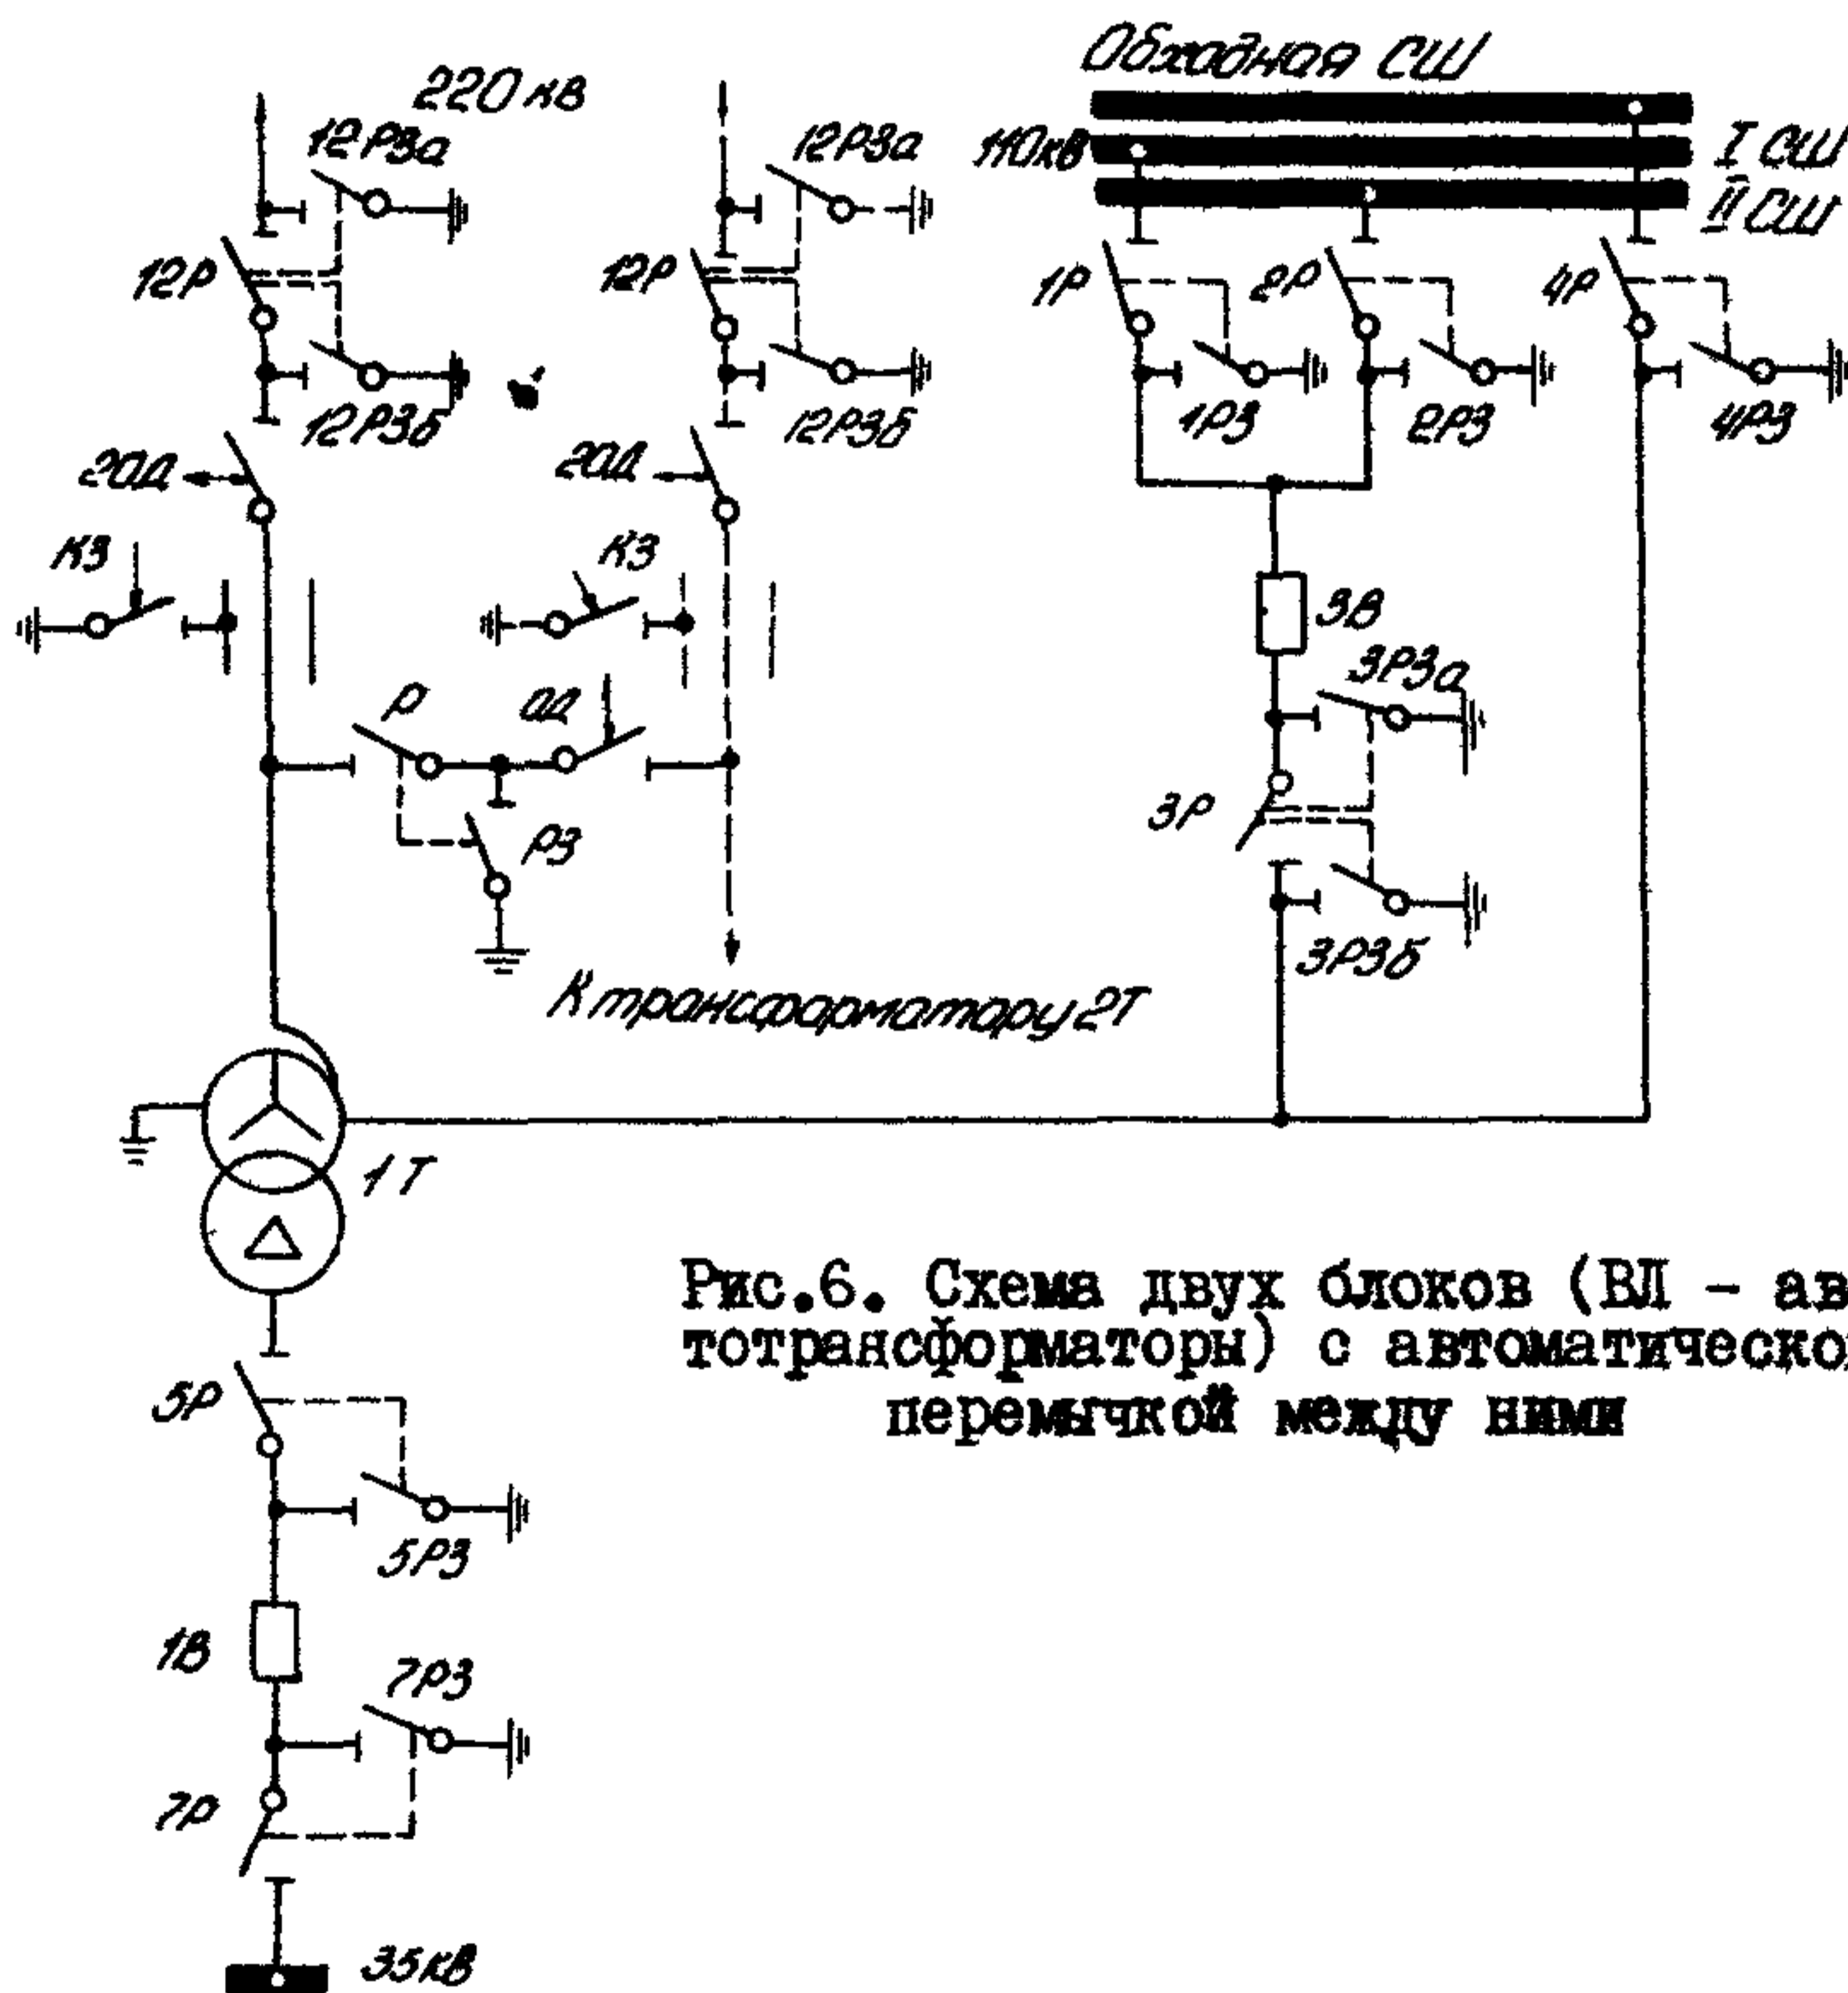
Обходная СШ

220 кВ

12Р3а

12Р3а

110кВ

I СШ

II СШ

12Р

12Р

1Р

2Р

4Р

12Р3б

12Р3б

1Р3

2Р3

4Р3

20Д

20Д

К3

К3

3В

Р

ОД

3Р3а

3Р

Р3

3Р3б

К трансформатору 2Т

1Т

Рис.6. Схема двух блоков (ВЛ - ав тотрансформаторы) с автоматическо перемычкой между ними

5Р

5Р3

1В

7Р3

7Р

35кВ